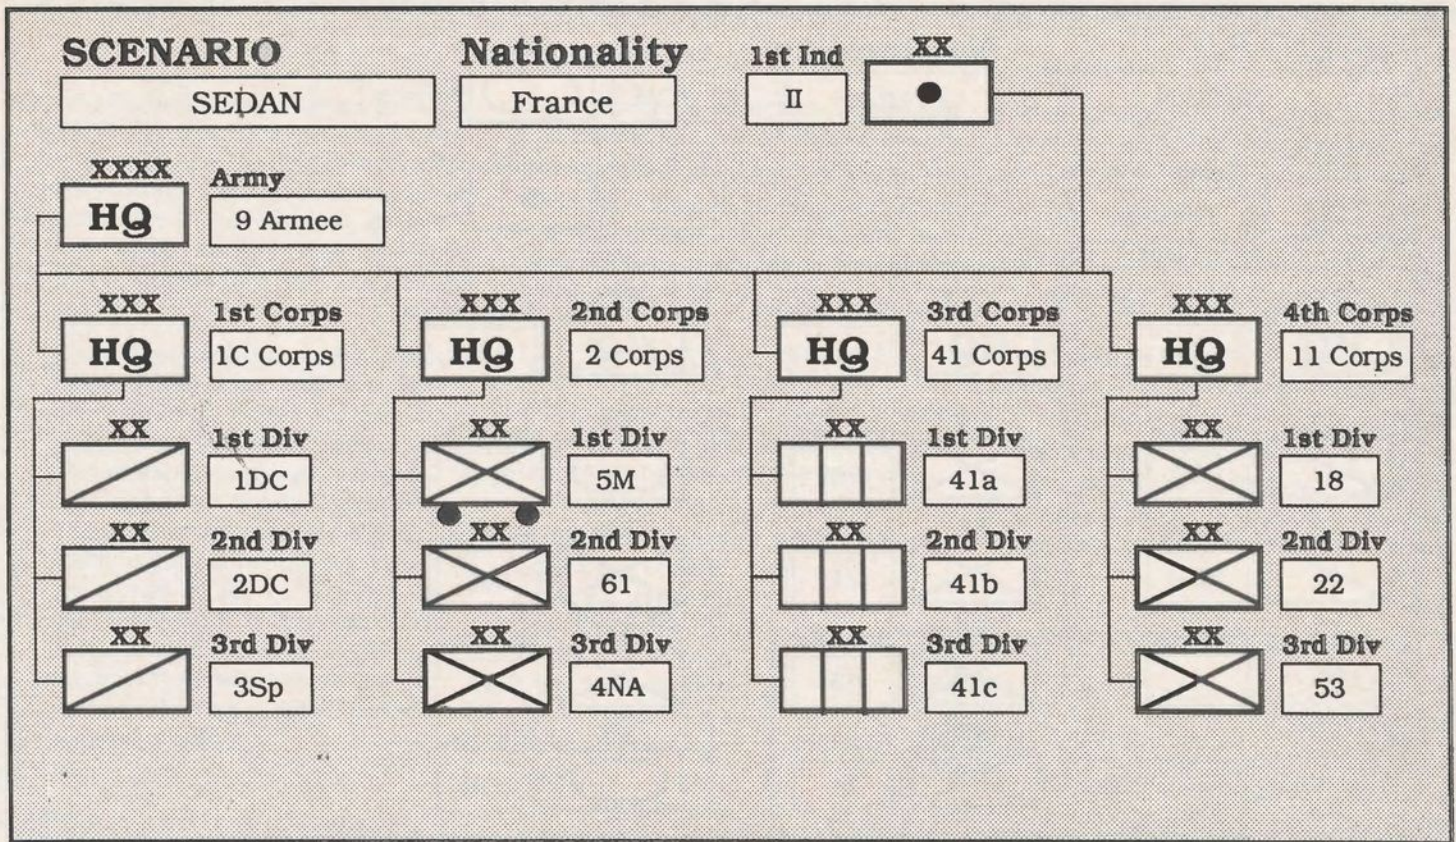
SCENARIO
SEDAN

Nationality
France

1st Ind
II

XX

XXXX
HQ
Army
9 Armee

XXX
HQ
1st Corps
1C Corps

XX
1st Div
1DC

XX
2nd Div
2DC

XX
3rd Div
3Sp

XXX
HQ
2nd Corps
2 Corps

XX
1st Div
5M

XX
2nd Div
61

XX
3rd Div
4NA

XXX
HQ
3rd Corps
41 Corps

XX
1st Div
41a

XX
2nd Div
41b

XX
3rd Div
41c

XXX
HQ
4th Corps
11 Corps

XX
1st Div
18

XX
2nd Div
22

XX
3rd Div
53